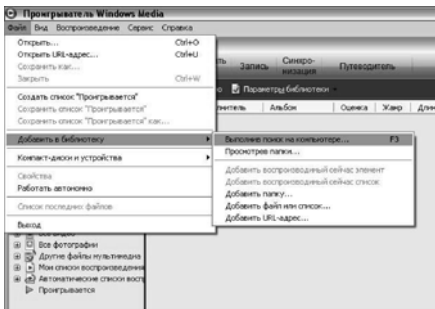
Проигрыватель Windows Media

Файл Вид Воспроизведение Сервис Справка

Открыть... Ctrl+O
Открыть URL-адрес... Ctrl+U
Сохранить как...
Закрыть Ctrl+W

Создать список "Проигрывается"
Сохранить список "Проигрывается"
Сохранить список "Проигрывается" как...

Добавить в библиотеку

Компакт-диски и устройства

Свойства
Работать автономно

Список последних файлов

Выход

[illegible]ть Запись Синхро-низация Путеводитель

Параметры библиотеки

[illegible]нитель Альбом Оценка Жанр Длин

Выполнение поиск на компьютере... F3
Просмотрев папки...

Добавить воспроизводимый сейчас элемент
Добавить воспроизводимый сейчас список
Добавить папку...
Добавить файл или список...
Добавить URL-адрес...

Все фотографии
Другие файлы мультимедиа
Мои списки воспроизведения
Автоматические списки восп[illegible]
Проигрывается